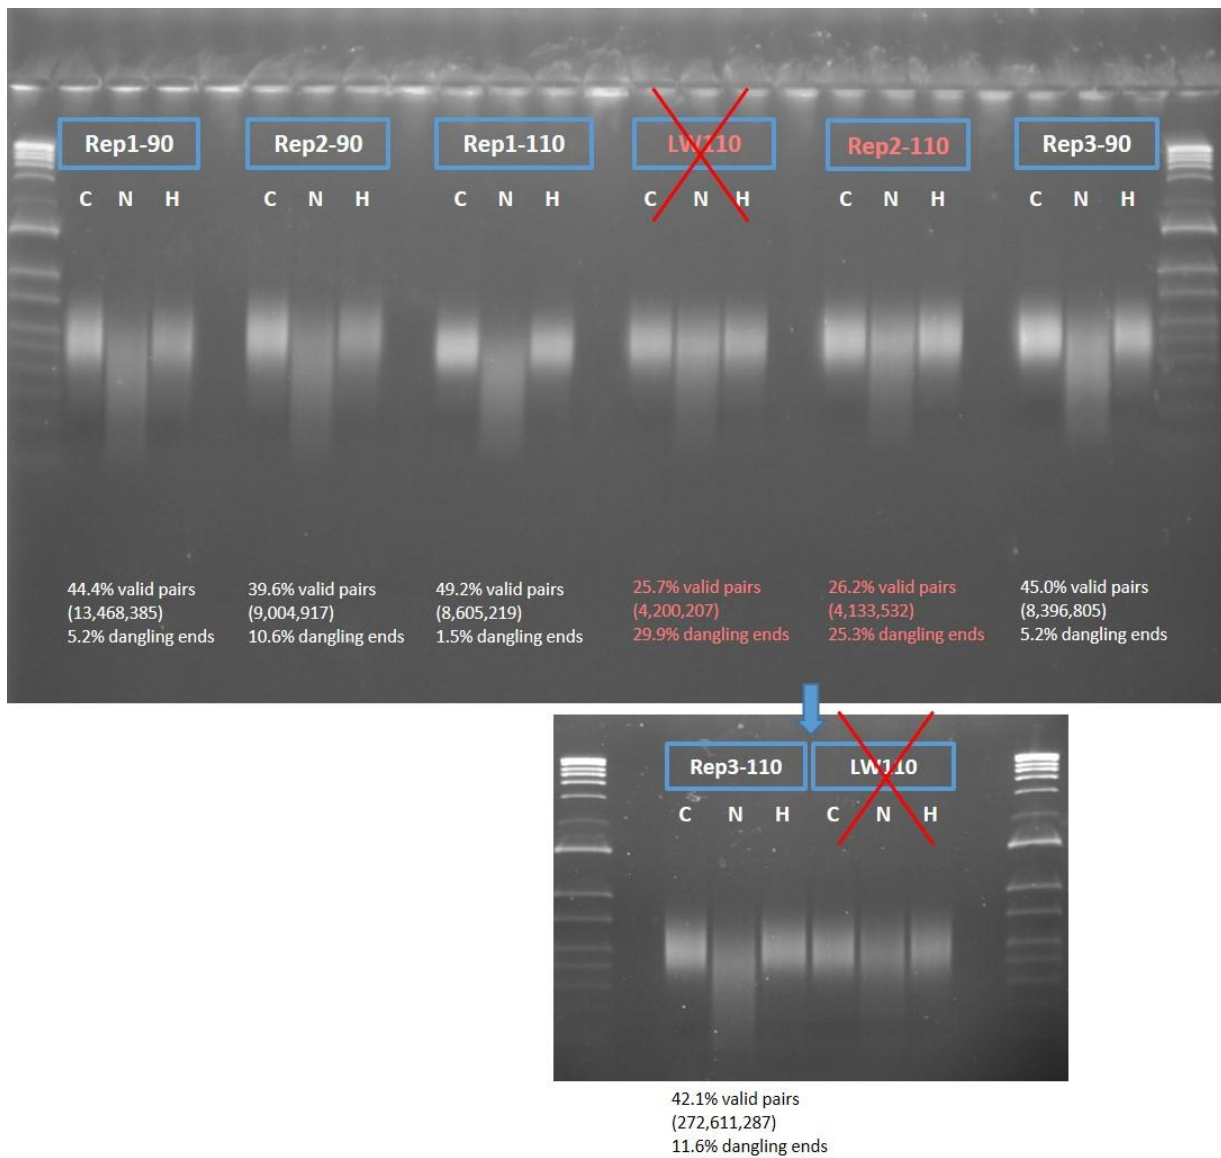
Rep1-90

C N H

Rep2-90

C N H

Rep1-110

C N H

LW110

C N H

Rep2-110

C N H

Rep3-90

C N H

44.4% valid pairs (13,468,385) 5.2% dangling ends

39.6% valid pairs (9,004,917) 10.6% dangling ends

49.2% valid pairs (8,605,219) 1.5% dangling ends

25.7% valid pairs (4,200,207) 29.9% dangling ends

26.2% valid pairs (4,133,532) 25.3% dangling ends

45.0% valid pairs (8,396,805) 5.2% dangling ends

Rep3-110

C N H

LW110

C N H

42.1% valid pairs (272,611,287) 11.6% dangling ends